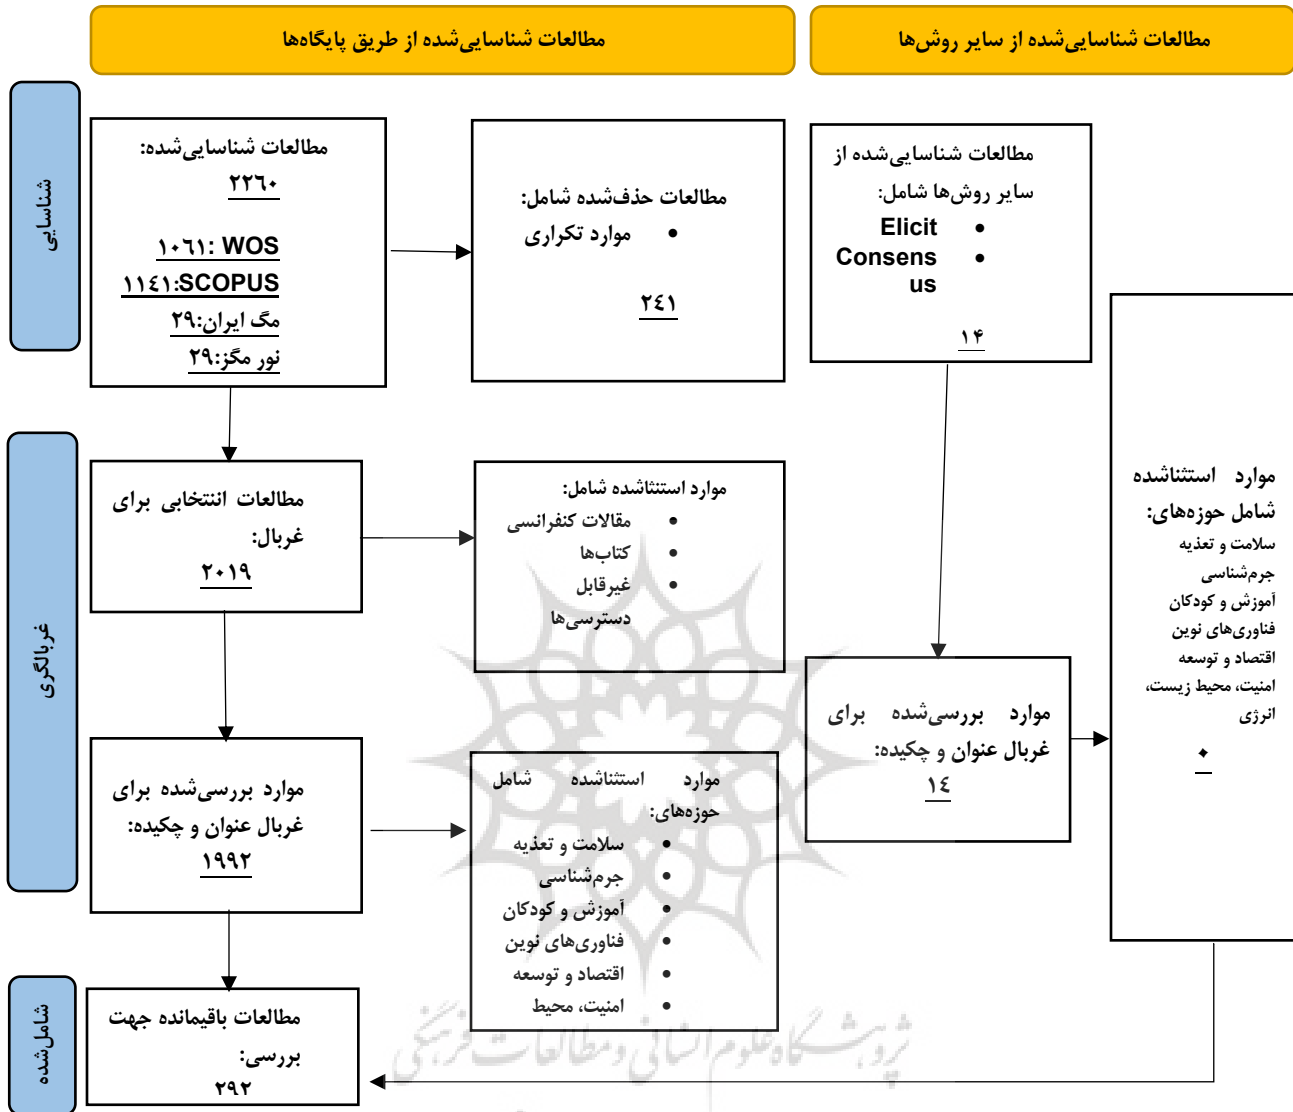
مطالعات شناسایی‌شده از طریق پایگاه‌ها

مطالعات شناسایی‌شده از سایر روش‌ها

شناسایی

مطالعات شناسایی‌شده:
۲۲۶۰
WOS :۱۰۶۱
SCOPUS:۱۱۴۱
مگ ایران:۲۹
نور مگز:۲۹

مطالعات حذف‌شده شامل:
• موارد تکراری
۲۴۱

مطالعات شناسایی‌شده از سایر روش‌ها شامل:
• Elicit
• Consensus
۱۴

غربالگری

مطالعات انتخابی برای غربال:
۲۰۱۹

موارد استثناشده شامل:
• مقالات کنفرانسی
• کتاب‌ها
• غیرقابل دسترسی‌ها

موارد بررسی‌شده برای غربال عنوان و چکیده:
۱۴

موارد استثناشده شامل حوزه‌های:
سلامت و تغذیه
جرم‌شناسی
آموزش و کودکان
فناوری‌های نوین
اقتصاد و توسعه
امنیت، محیط زیست، انرژی
۰

موارد بررسی‌شده برای غربال عنوان و چکیده:
۱۹۹۲

موارد استثناشده شامل حوزه‌های:
• سلامت و تغذیه
• جرم‌شناسی
• آموزش و کودکان
• فناوری‌های نوین
• اقتصاد و توسعه
• امنیت، محیط

شامل‌شده

مطالعات باقیمانده جهت بررسی:
۲۹۲

پژوهشگاه علوم انسانی و مطالعات فرهنگی